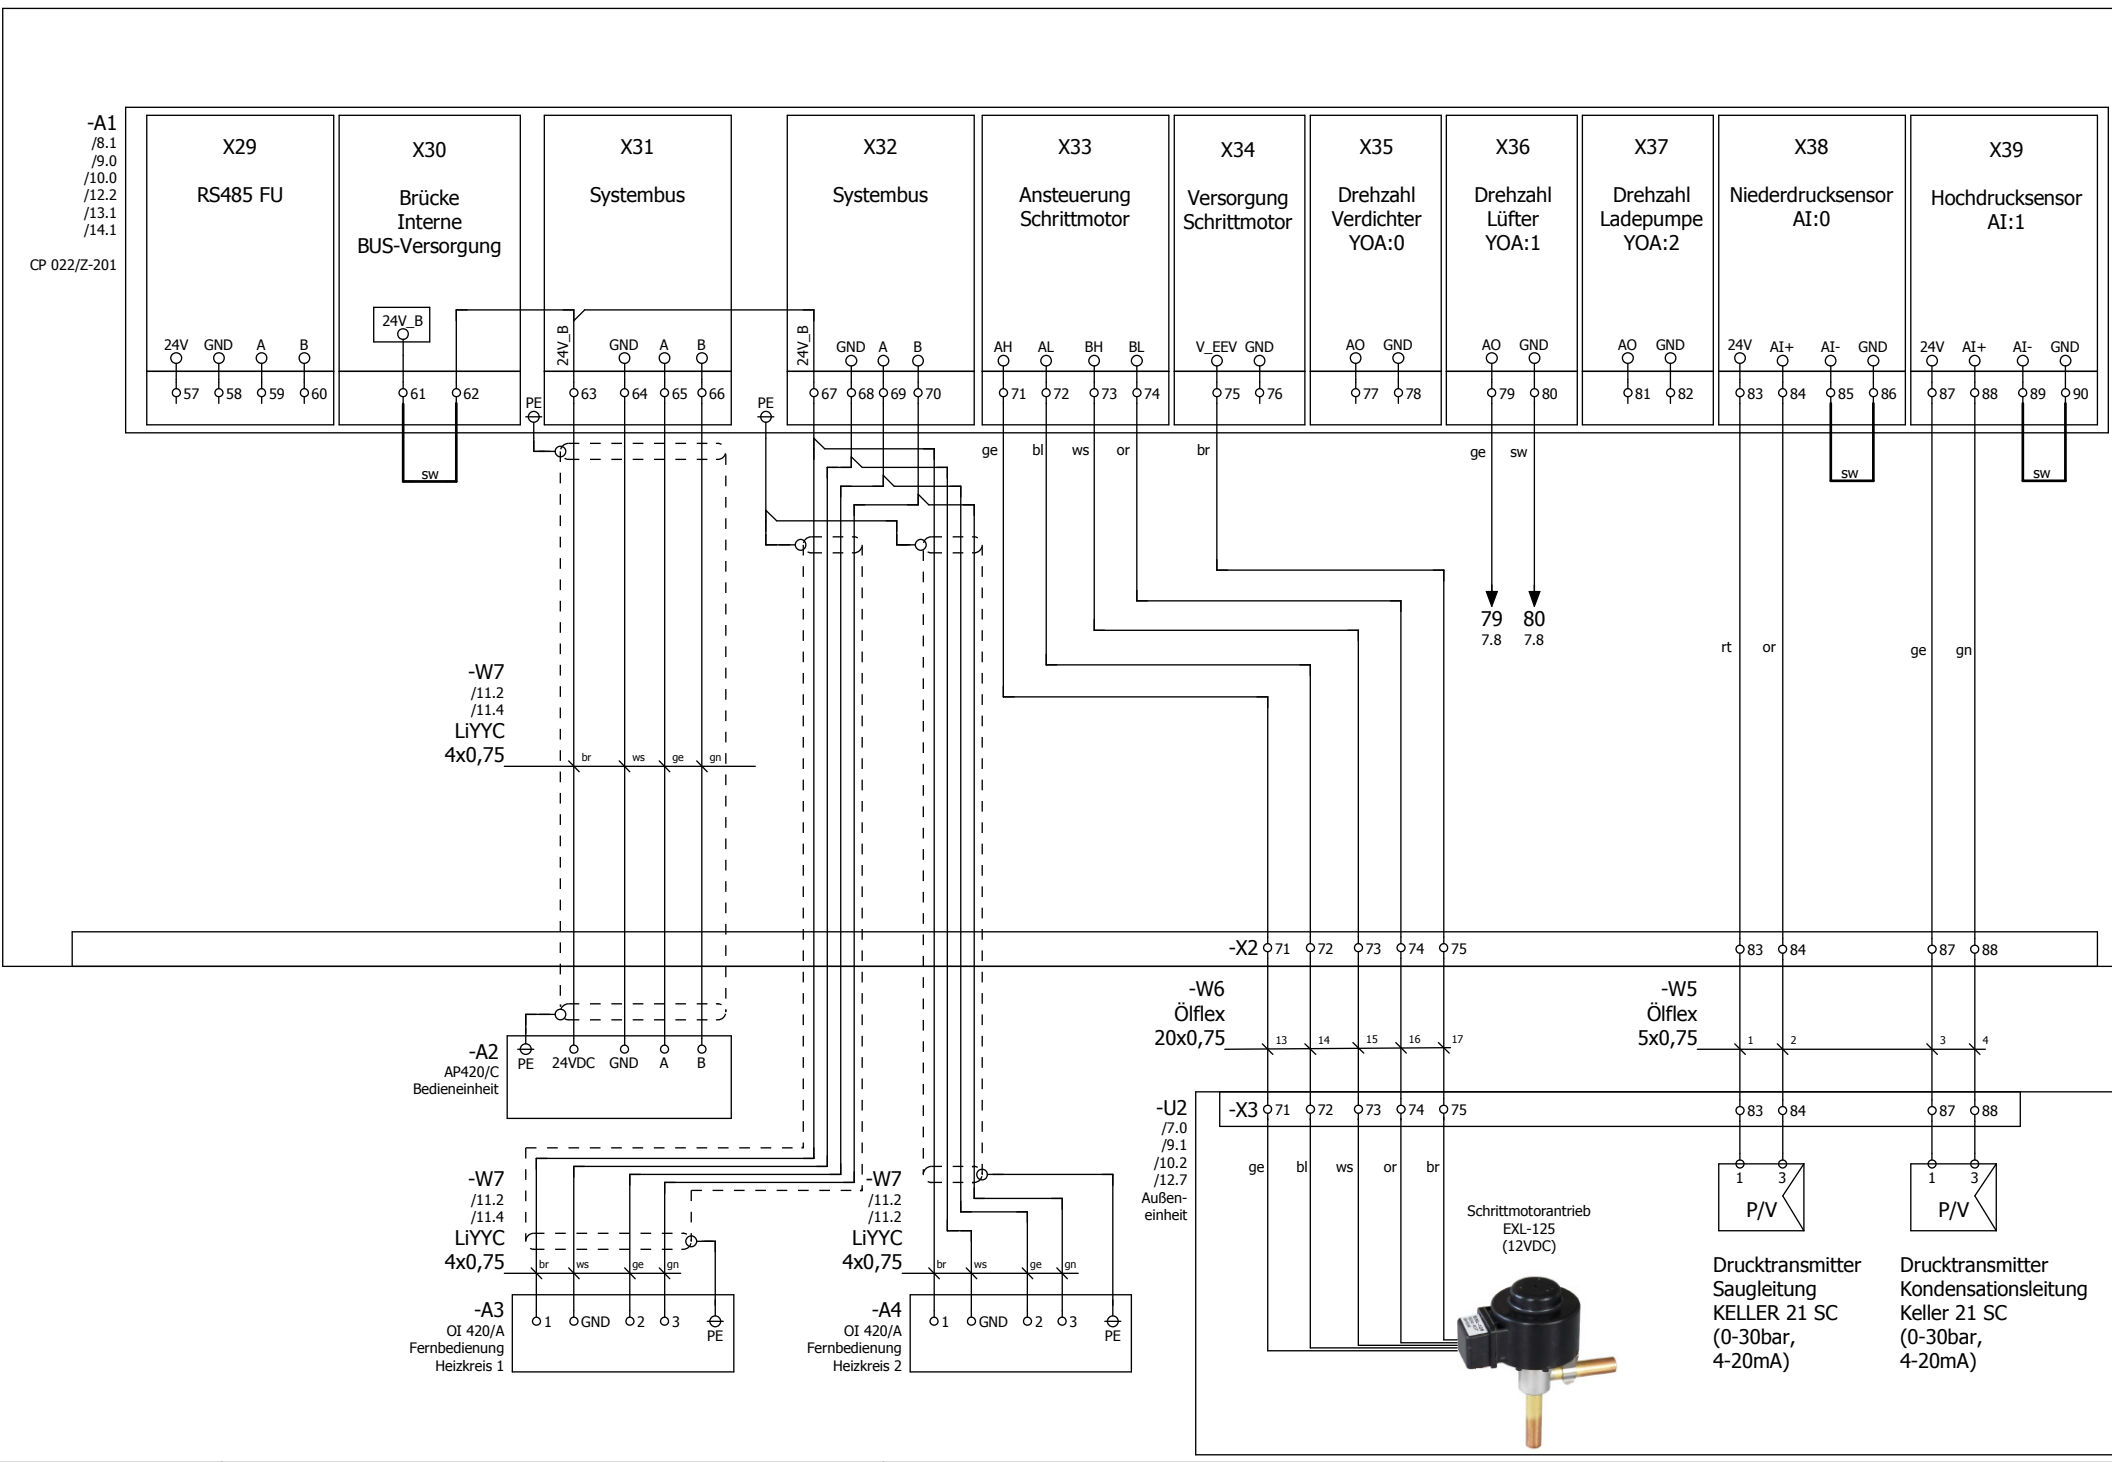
-A1
/8.1
/9.0
/10.0
/12.2
/13.1
/14.1
CP 022/Z-201

X29
RS485 FU
24V GND A B
57 58 59 60

X30
Brücke
Interne
BUS-Versorgung
24V_B
61 62

X31
Systembus
24V_B GND A B
63 64 65 66

X32
Systembus
24V_B GND A B
67 68 69 70

X33
Ansteuerung
Schrittmotor
AH AL BH BL
71 72 73 74

X34
Versorgung
Schrittmotor
V_EEV GND
75 76

X35
Drehzahl
Verdichter
YOA:0
AO GND
77 78

X36
Drehzahl
Lüfter
YOA:1
AO GND
79 80

X37
Drehzahl
Ladepumpe
YOA:2
AO GND
81 82

X38
Niederdrucksensor
AI:0
24V AI+ AI- GND
83 84 85 86

X39
Hochdrucksensor
AI:1
24V AI+ AI- GND
87 88 89 90

PE PE
sw sw sw
ge bl ws or br
ge sw
79 80
7.8 7.8
rt or ge gn

-W7
/11.2
/11.4
LiYYC
4x0,75
br ws ge gn

-X2 71 72 73 74 75 83 84 87 88

-W6
Ölflex
20x0,75
13 14 15 16 17

-W5
Ölflex
5x0,75
1 2 3 4

-A2
AP420/C
Bedieneinheit
PE 24VDC GND A B

-U2
/7.0
/9.1
/10.2
/12.7
Außeneinheit
-X3 71 72 73 74 75 83 84 87 88
ge bl ws or br

Schrittmotorantrieb
EXL-125
(12VDC)

1 3
P/V
1 3
P/V

Drucktransmitter
Saugleitung
KELLER 21 SC
(0-30bar,
4-20mA)

Drucktransmitter
Kondensationsleitung
Keller 21 SC
(0-30bar,
4-20mA)

-W7
/11.2
/11.4
LiYYC
4x0,75
br ws ge gn

-W7
/11.2
/11.2
LiYYC
4x0,75
br ws ge gn

-A3
OI 420/A
Fernbedienung
Heizkreis 1
1 GND 2 3 PE

-A4
OI 420/A
Fernbedienung
Heizkreis 2
1 GND 2 3 PE